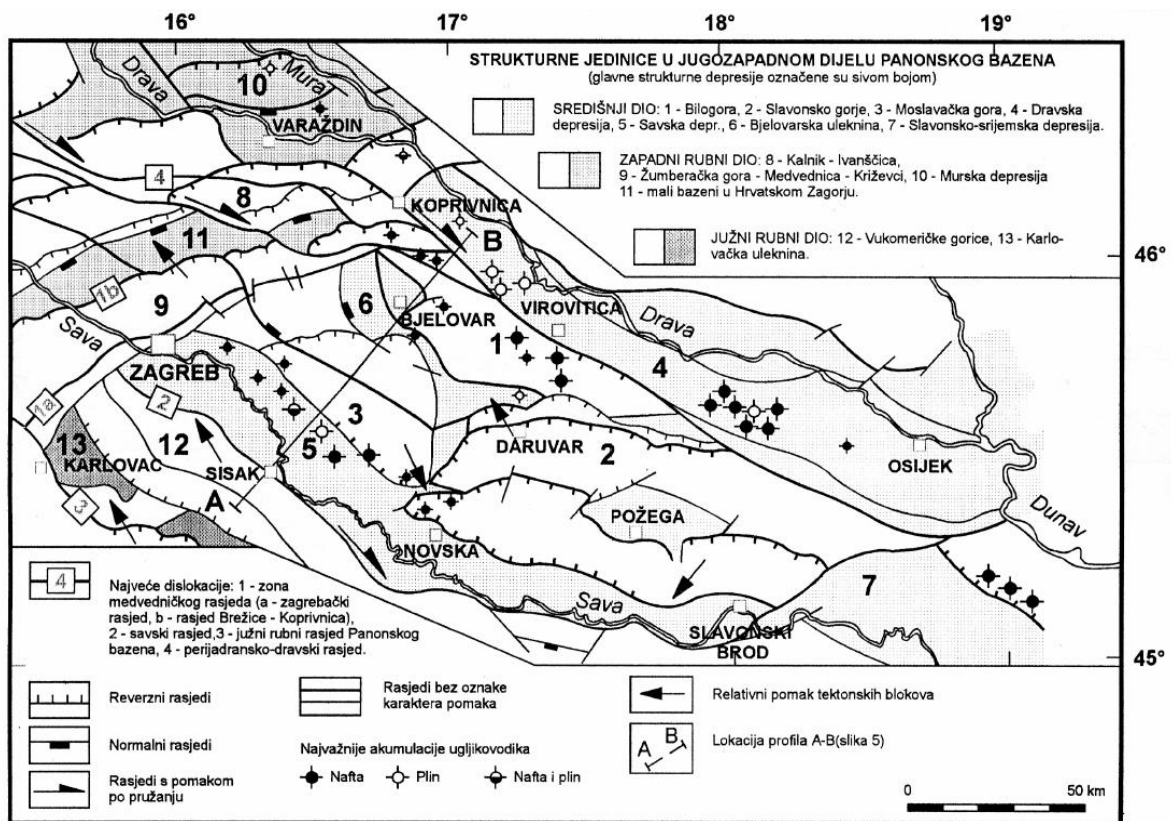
16°
17°
18°
19°

STRUKTURNE JEDINICE U JUGOZAPADNOM DIJELU PANONSKOG BAZENA
(glavne strukturne depresije označene su sivom bojom)

SREDIŠNJI DIO: 1 - Bilogora, 2 - Slavonsko gorje, 3 - Moslavačka gora, 4 - Dravska depresija, 5 - Savska depr., 6 - Bjelovarska uleknina, 7 - Slavonsko-srijemska depresija.

ZAPADNI RUBNI DIO: 8 - Kalnik - Ivanščica, 9 - Žumberačka gora - Medvednica - Križevci, 10 - Murska depresija 11 - mali bazeni u Hrvatskom Zagorju.

JUŽNI RUBNI DIO: 12 - Vukomeričke gorice, 13 - Karlovačka uleknina.

46°
45°

Drava
Mura
10
VARAŽDIN
4
8
KOPRIVNICA
B
11
1b
9
6
BJELOVAR
VIROVITICA
Drava
Sava
1
4
ZAGREB
1a
2
3
13
KARLOVAC
12
SISAK
5
DARUVAR
2
OSIJEK
3
A
POŽEGA
NOVSKA
Dunav
7
Sava
SLAVONSKI BROD

4 Najveće dislokacije: 1 - zona medvedničkog rasjeda (a - zagrebački rasjed, b - rasjed Brežice - Koprivnica), 2 - savski rasjed, 3 - južni rubni rasjed Panonskog bazena, 4 - perijadransko-dravski rasjed.

Reverzni rasjedi
Normalni rasjedi
Rasjedi s pomakom po pružanju
Rasjedi bez oznake karaktera pomaka
Najvažnije akumulacije ugljikovodika
Nafta
Plin
Nafta i plin
Relativni pomak tektonskih blokova
A B
Lokacija profila A-B(slika 5)
0
50 km